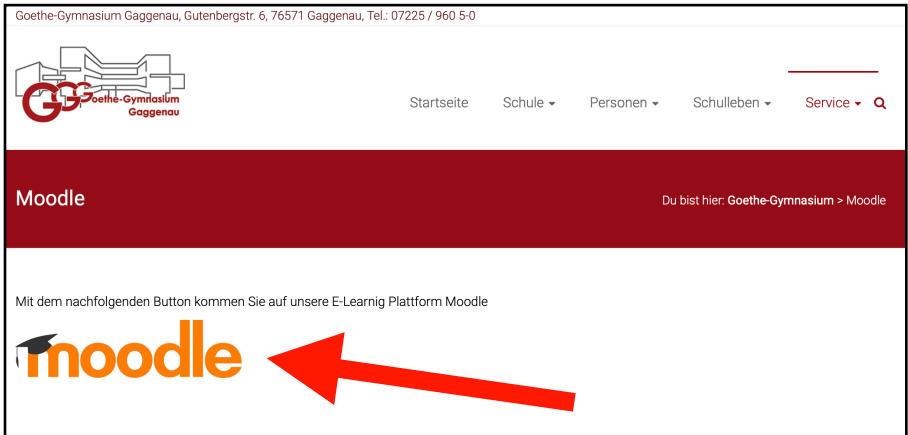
Goethe-Gymnasium Gaggenau, Gutenbergstr. 6, 76571 Gaggenau, Tel.: 07225 / 960 5-0

GG Goethe-Gymnasium Gaggenau

Startseite Schule Personen Schulleben Service

Moodle

Du bist hier: Goethe-Gymnasium > Moodle

Mit dem nachfolgenden Button kommen Sie auf unsere E-Learnig Plattform Moodle

moodle